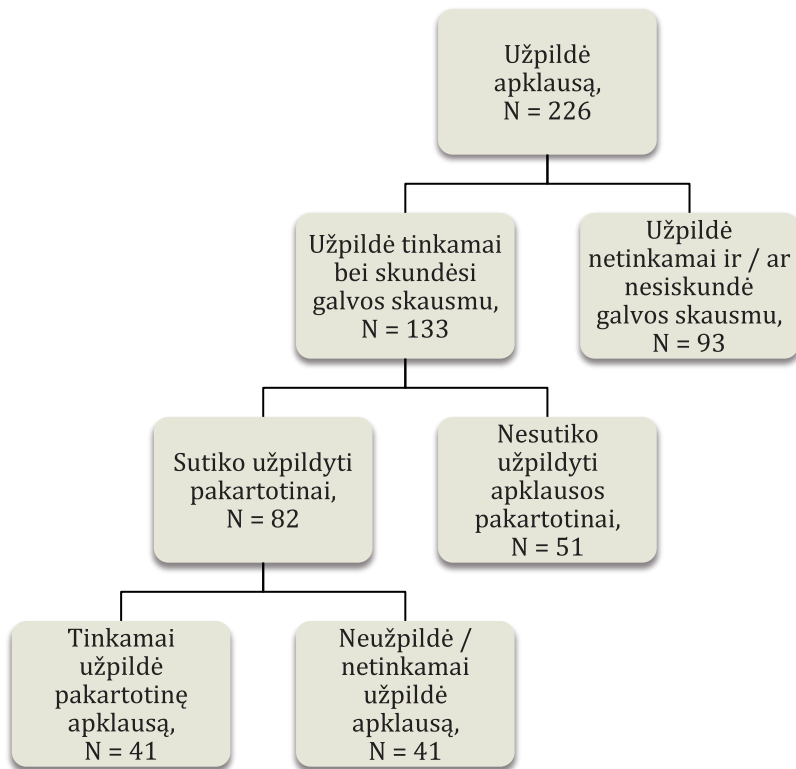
Užpildė apklausą, N = 226

Užpildė tinkamai bei skundėsi galvos skausmu, N = 133

Užpildė netinkamai ir / ar nesiskundė galvos skausmu, N = 93

Sutiko užpildyti pakartotinai, N = 82

Nesutiko užpildyti apklausos pakartotinai, N = 51

Tinkamai užpildė pakartotinę apklausą, N = 41

Neužpildė / netinkamai užpildė apklausą, N = 41